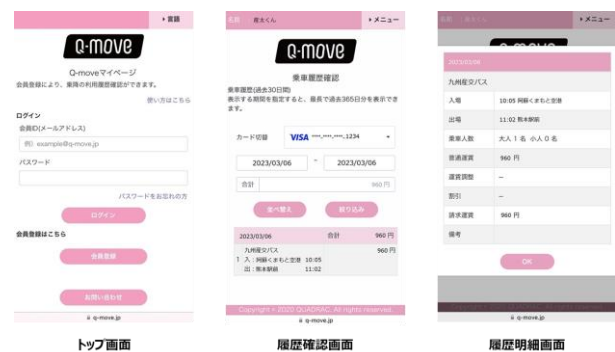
▸言語

Q-move

Q-moveマイページ
会員登録により、乗車の利用履歴確認ができます。

使い方はこちら

ログイン

会員ID(メールアドレス)

例）example@q-move.jp

パスワード

パスワードをお忘れの方

ログイン

会員登録はこちら

会員登録

お問い合わせ

q-move.jp

トップ画面

名前　熊本くん　▸メニュー

Q-move

乗車履歴確認

乗車履歴(過去30日間)
表示する期間を指定すると、最長で過去365日分を表示できます。

カード切替　VISA ****-****-****-1234

2023/03/06 ~ 2023/03/06

合計　960 円

並べ替え　絞り込み

| 2023/03/06 | 合計 | 960 円 |
|---|---|---|
| 九州産交バス | | 960 円 |
| 1 入：阿蘇くまもと空港 10:05 | | |
| 出：熊本駅前 11:02 | | |

Copyright © 2020 QUADRAC. All rights reserved.

q-move.jp

履歴確認画面

名前　熊本くん　▸メニュー

2023/03/06

| 九州産交バス | |
|---|---|
| 入場 | 10:05 阿蘇くまもと空港 |
| 出場 | 11:02 熊本駅前 |
| 乗車人数 | 大人 1 名 小人 0 名 |
| 普通運賃 | 960 円 |
| 運賃調整 | – |
| 割引 | – |
| 請求運賃 | 960 円 |
| 備考 | |

OK

q-move.jp

履歴明細画面